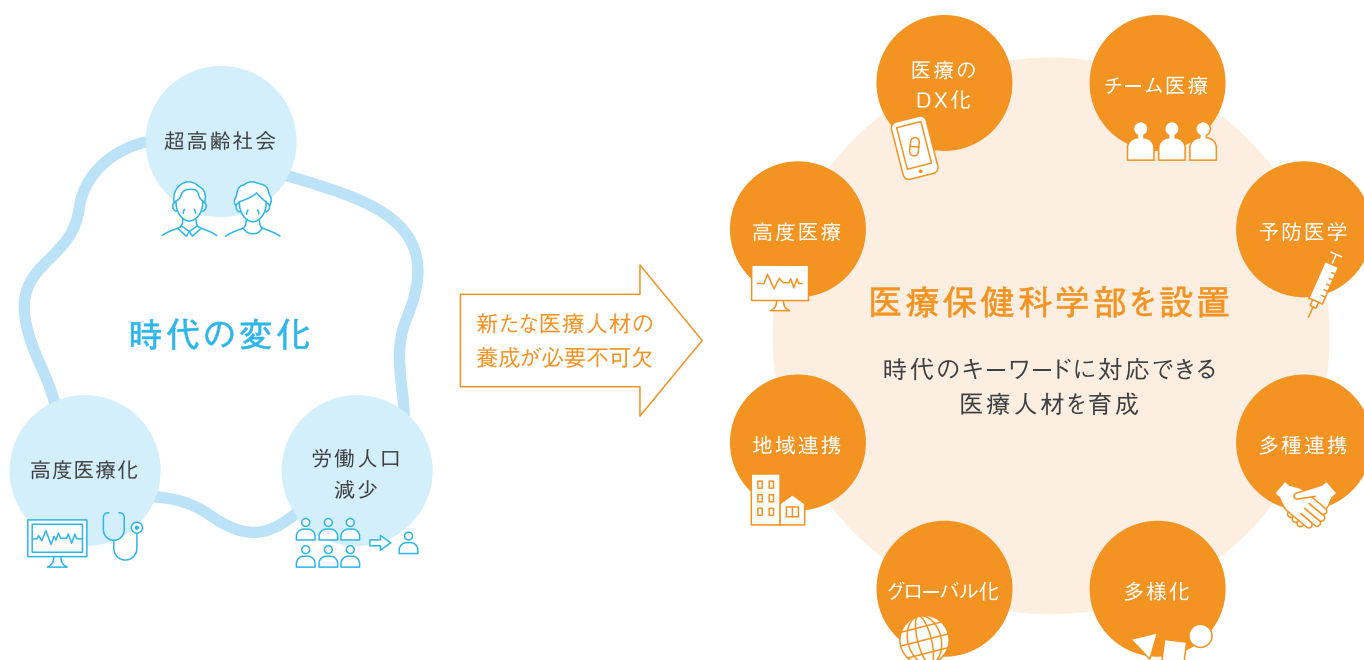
超高齢社会

時代の変化

高度医療化

労働人口
減少

新たな医療人材の
養成が必要不可欠

医療の
DX化

チーム医療

高度医療

予防医学

医療保健科学部を設置

時代のキーワードに対応できる
医療人材を育成

地域連携

多種連携

グローバル化

多様化